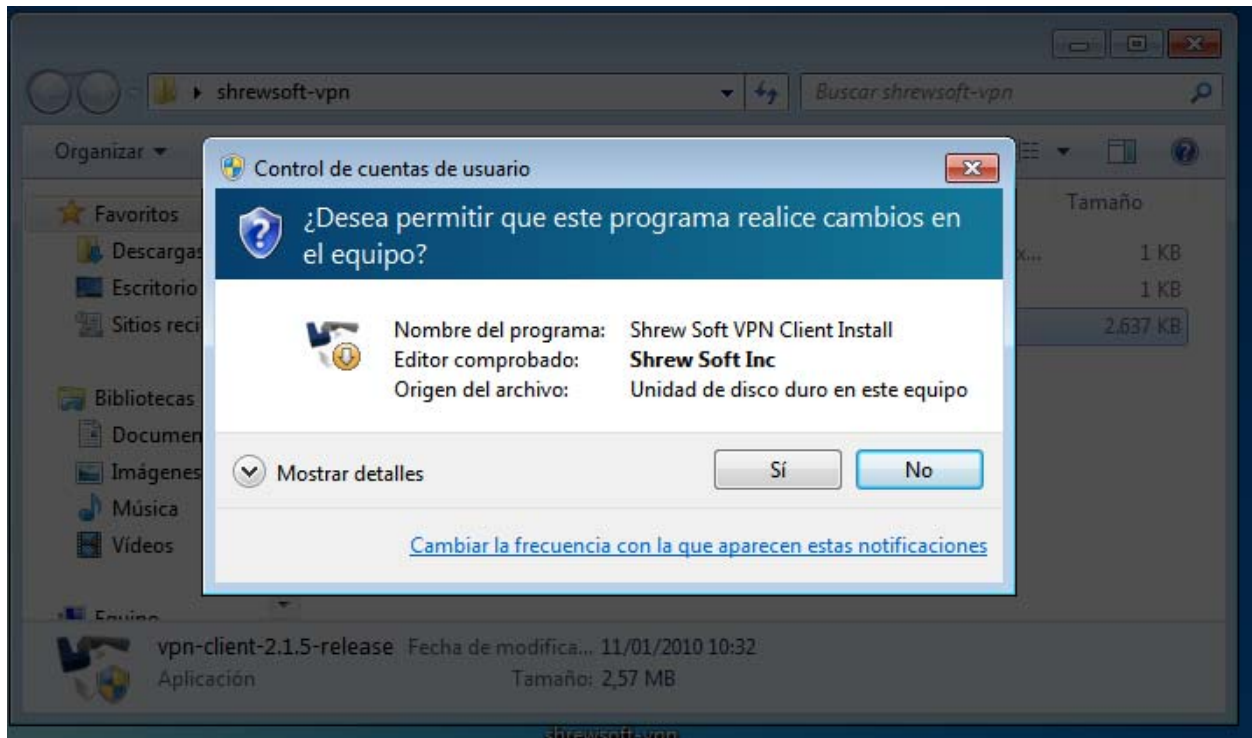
shrewsoft-vpn

Buscar shrewsoft-vpn

Organizar

Favoritos
Descargas
Escritorio
Sitios reci

Bibliotecas
Documen
Imágenes
Música
Vídeos

Equipo

Tamaño
x... 1 KB
1 KB
2.637 KB

Control de cuentas de usuario

¿Desea permitir que este programa realice cambios en el equipo?

Nombre del programa: Shrew Soft VPN Client Install
Editor comprobado: **Shrew Soft Inc**
Origen del archivo: Unidad de disco duro en este equipo

Mostrar detalles

Sí

No

Cambiar la frecuencia con la que aparecen estas notificaciones

vpn-client-2.1.5-release Fecha de modifica... 11/01/2010 10:32
Aplicación Tamaño: 2,57 MB

shrewsoft-vpn